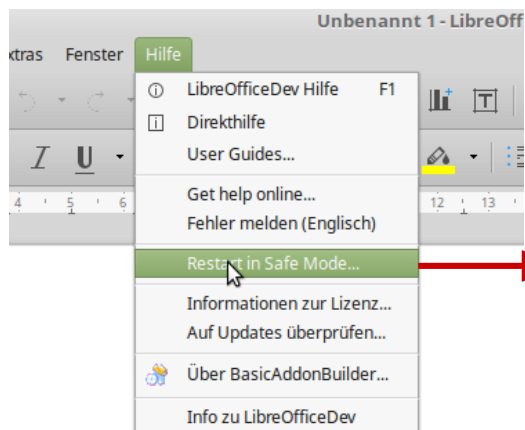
Unbenannt 1 - LibreOff

xtras Fenster Hilfe

LibreOfficeDev Hilfe F1
Direkthilfe
User Guides...
Get help online...
Fehler melden (Englisch)
Restart in Safe Mode...
Informationen zur Lizenz...
Auf Updates überprüfen...
Über BasicAddonBuilder...
Info zu LibreOfficeDev

4 5 6 12 13